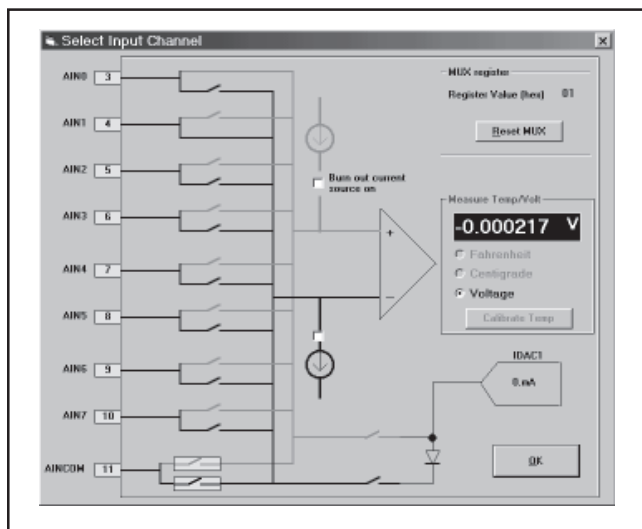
Select Input Channel

AIN0 3

AIN1 4

AIN2 5

AIN3 6

AIN4 7

AIN5 8

AIN6 9

AIN7 10

AINCOM 11

MUX register

Register Value (hex) 01

Reset MUX

Burn out current source on

Measure Temp/Volt

-0.000217 V

Fahrenheit

Centigrade

Voltage

Calibrate Temp

IDAC1

0.mA

OK